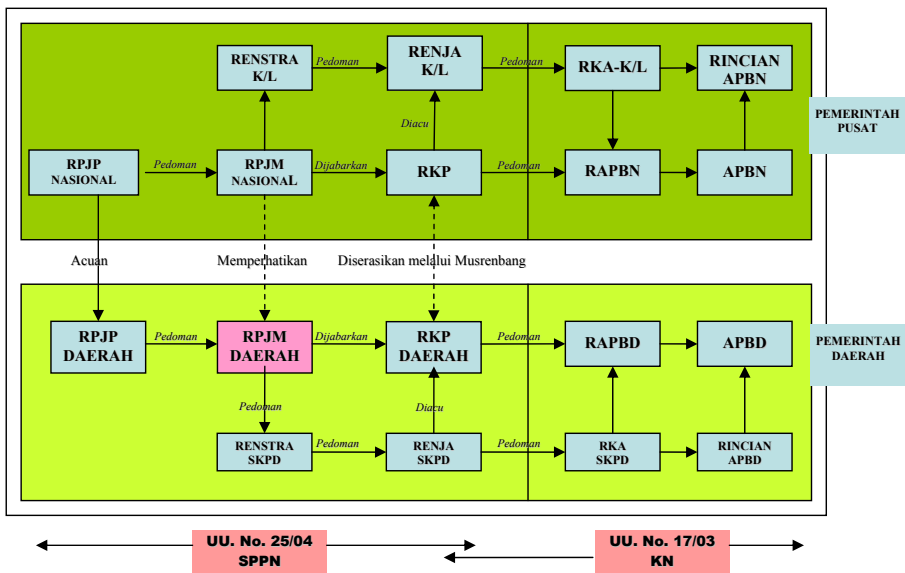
RENSTRA K/L

Pedoman

RENJA K/L

Pedoman

RKA-K/L

RINCIAN APBN

PEMERINTAH PUSAT

Diacu

RPJP NASIONAL

Pedoman

RPJM NASIONAL

Dijabarkan

RKP

Pedoman

RAPBN

APBN

Acuan

Memperhatikan

Diserasikan melalui Musrenbang

RPJP DAERAH

Pedoman

RPJM DAERAH

Dijabarkan

RKP DAERAH

Pedoman

RAPBD

APBD

PEMERINTAH DAERAH

Pedoman

Diacu

RENSTRA SKPD

Pedoman

RENJA SKPD

Pedoman

RKA SKPD

RINCIAN APBD

UU. No. 25/04 SPPN

UU. No. 17/03 KN